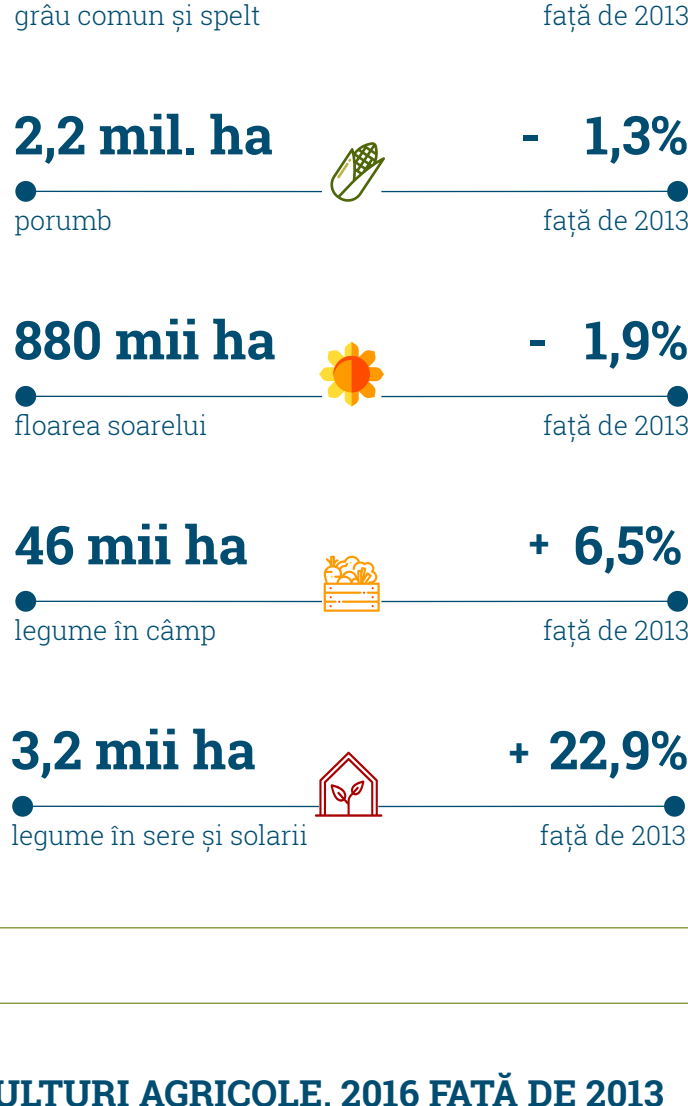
grâu comun și spelt

față de 2013

2,2 mil. ha

- 1,3%

porumb

față de 2013

880 mii ha

- 1,9%

floarea soarelui

față de 2013

46 mii ha

+ 6,5%

legume în câmp

față de 2013

3,2 mii ha

+ 22,9%

legume în sere și solarii

față de 2013

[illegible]ULTURI AGRICOLE, 2016 FAȚĂ DE 2013